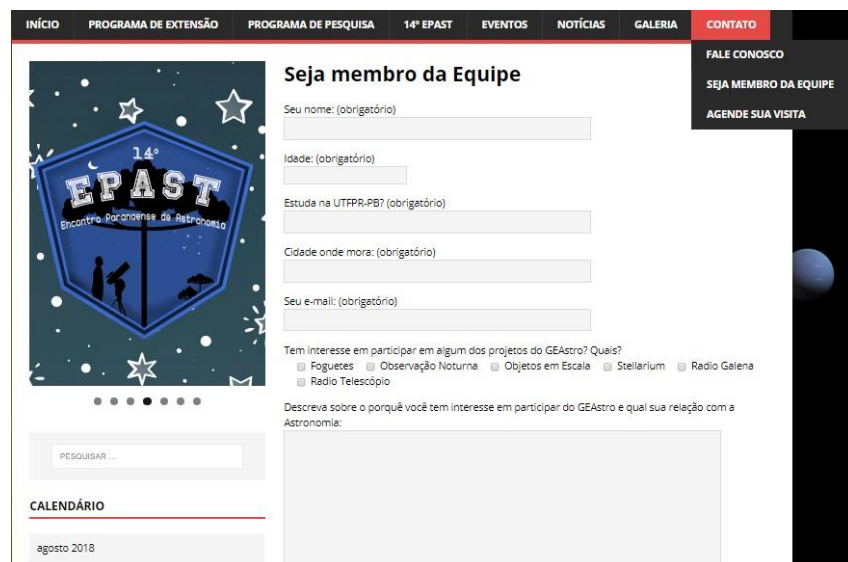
INÍCIO PROGRAMA DE EXTENSÃO PROGRAMA DE PESQUISA 14º EPAST EVENTOS NOTÍCIAS GALERIA CONTATO

FALE CONOSCO
SEJA MEMBRO DA EQUIPE
AGENDE SUA VISITA

14º
EPAST
Encontro Paranaense de Astronomia

Seja membro da Equipe

Seu nome: (obrigatório)

Idade: (obrigatório)

Estuda na UTFPR-PB? (obrigatório)

Cidade onde mora: (obrigatório)

Seu e-mail: (obrigatório)

Tem interesse em participar em algum dos projetos do GEAstro? Quais?
Foguetes Observação Noturna Objetos em Escala Stellarium Radio Galena Radio Telescópio

Descreva sobre o porquê você tem interesse em participar do GEAstro e qual sua relação com a Astronomia:

PESQUISAR ...

CALENDÁRIO

agosto 2018